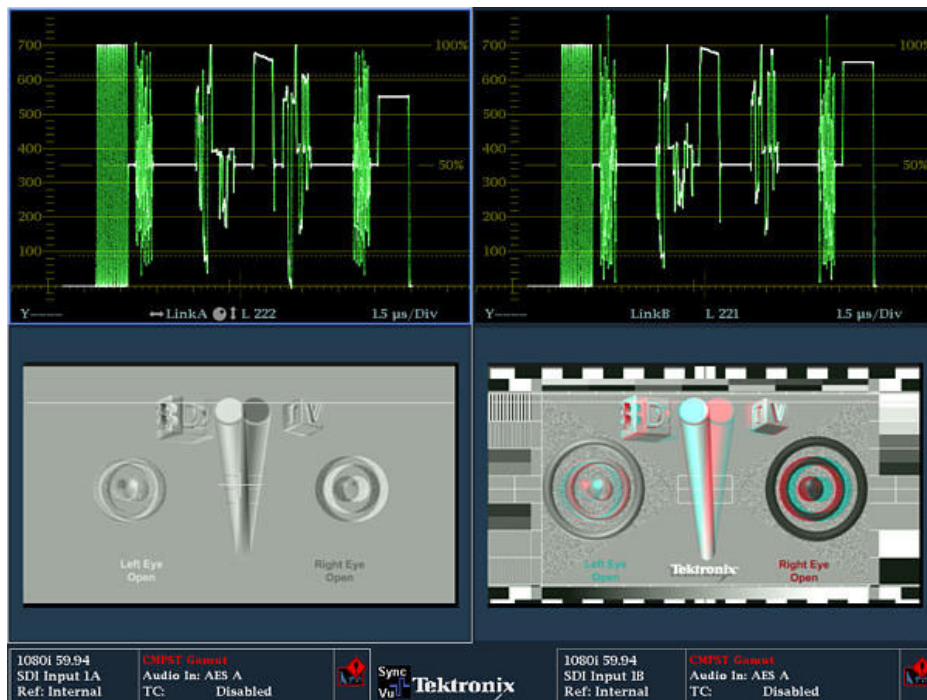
700
600
500
400
300
200
100
0
100%
50%
Y——
LinkA L 222
1.5 µs/Div

700
600
500
400
300
200
100
0
100%
50%
Y——
LinkB L 221
1.5 µs/Div

3D tv
Left Eye Open
Right Eye Open

3D tv
Left Eye Open
Tektronix
Right Eye Open

1080i 59.94
SDI Input 1A
Ref: Internal
CMPST Gamut
Audio In: AES A
TC: Disabled

Sync Vu Tektronix

1080i 59.94
SDI Input 1B
Ref: Internal
CMPST Gamut
Audio In: AES A
TC: Disabled